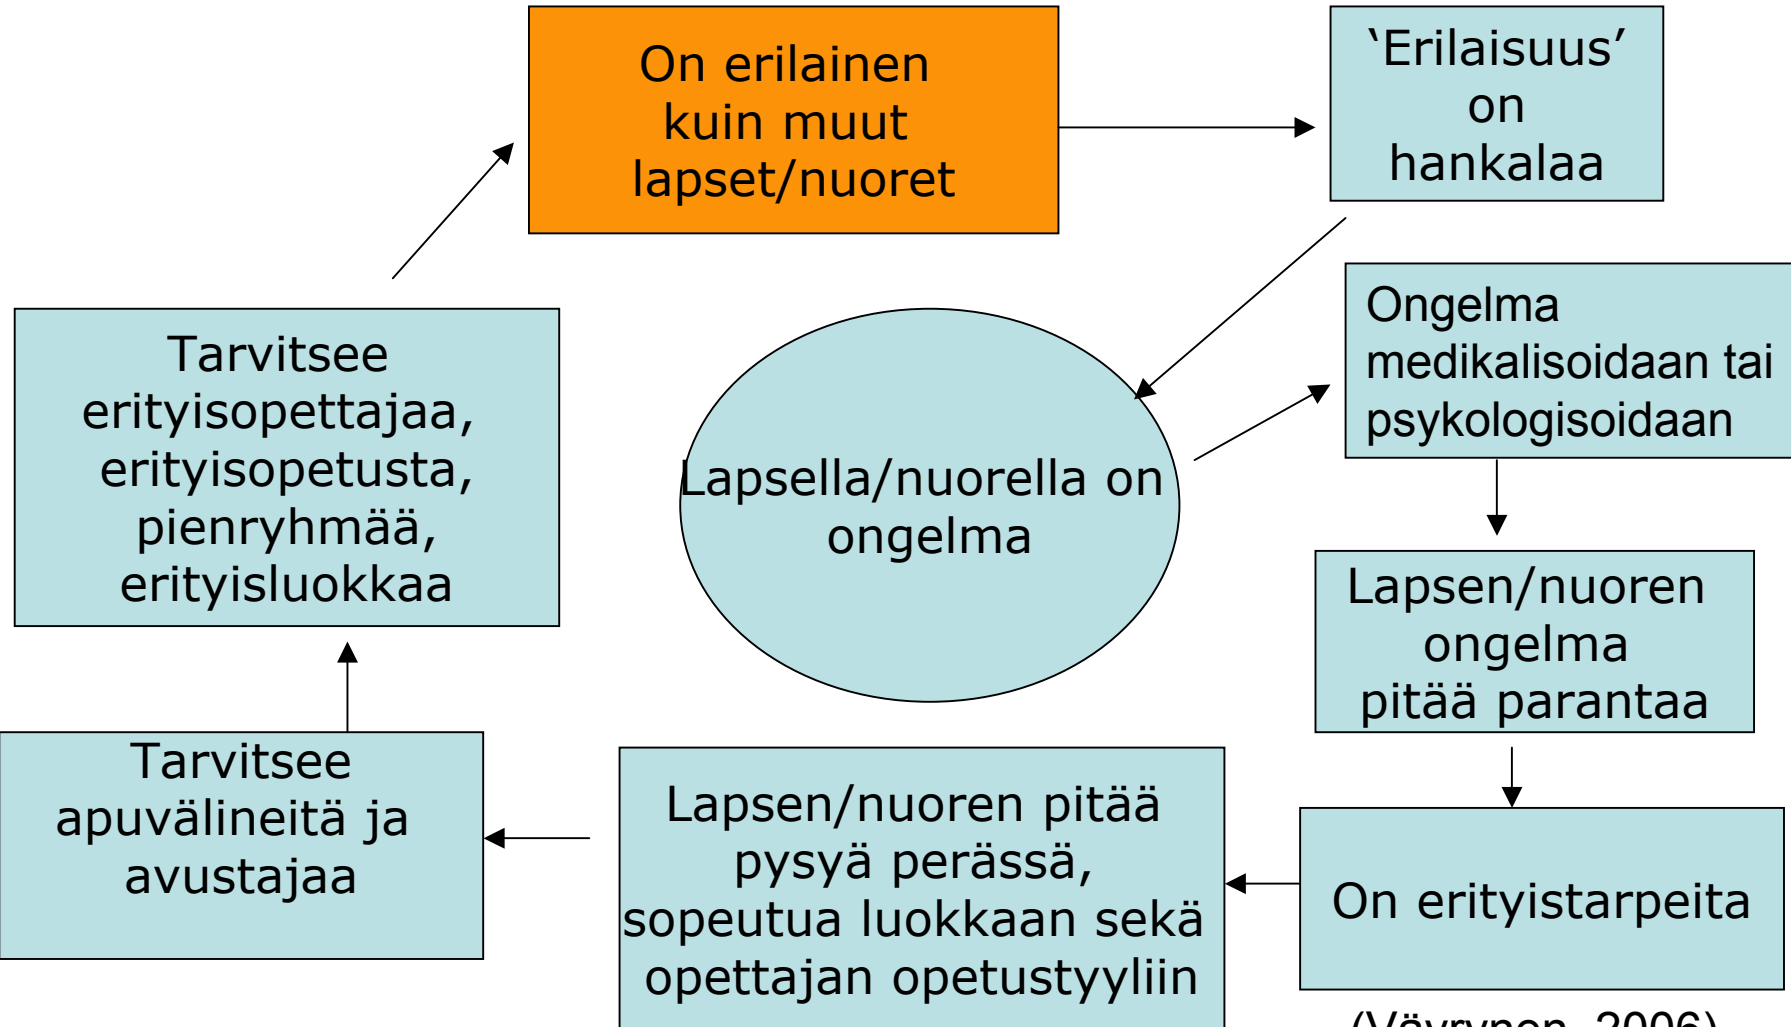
On erilainen kuin muut lapset/nuoret

‘Erilaisuus’ on hankalaa

Lapsella/nuorella on ongelma

Ongelma medikalisoidaan tai psykologisoidaan

Lapsen/nuoren ongelma pitää parantaa

On erityistarpeita

Lapsen/nuoren pitää pysyä perässä, sopeutua luokkaan sekä opettajan opetustyyliin

Tarvitsee apuvälineitä ja avustajaa

Tarvitsee erityisopettajaa, erityisopetusta, pienryhmää, erityisluokkaa

(Väyrynen, 2006)